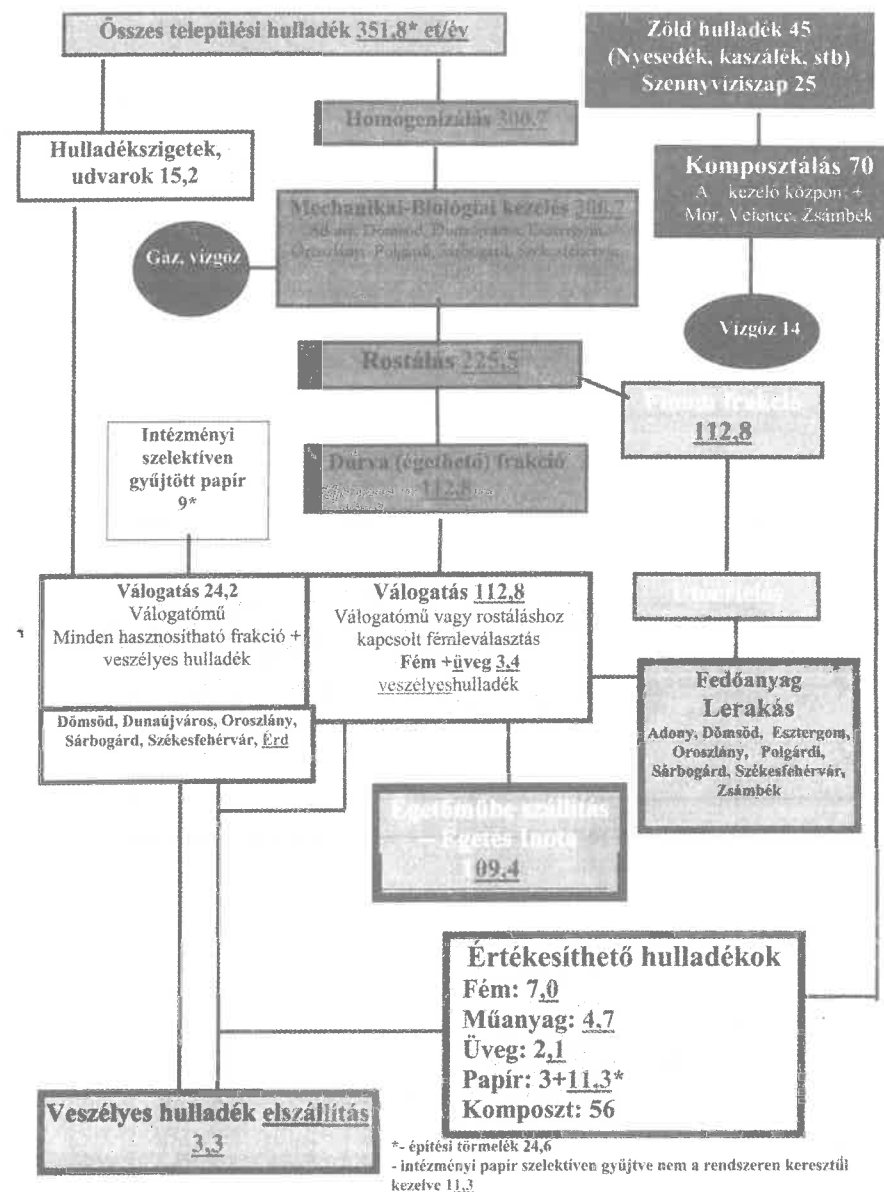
Összes települési hulladék 351,8* et/év

Zöld hulladék 45 (Nyesedék, kaszálék, stb) Szennyvíziszap 25

Homogenizálás 300,7

Hulladékszigetek, udvarok 15,2

Komposztálás 70
A kezelő központ + Mór, Velence, Zsámbék

Mechanikai-Biológiai kezelés 300,7
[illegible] Dömsöd, Dunaújváros, Esztergom, Oroszlány, Polgárdi, Sárbogárd, Székesfehérvár

Gáz, vízgőz

Vízgőz 14

Rostálás 225,5

Finom frakció 112,8

Intézményi szelektíven gyűjtött papír 9*

Durva (éghető) frakció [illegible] 112,8

Válogatás 24,2
Válogatómű
Minden hasznosítható frakció + veszélyes hulladék

Válogatás 112,8
Válogatómű vagy rostáláshoz kapcsolt fémleválasztás
Fém +üveg 3,4
veszélyeshulladék

Utóérlelés

Fedőanyag Lerakás
Adony, Dömsöd, Esztergom, Oroszlány, Polgárdi, Sárbogárd, Székesfehérvár, Zsámbék

Dömsöd, Dunaújváros, Oroszlány, Sárbogárd, Székesfehérvár, Érd

Égetőműbe szállítás – Égetés Inota
09,4

Értékesíthető hulladékok
Fém: 7,0
Műanyag: 4,7
Üveg: 2,1
Papír: 3+11,3*
Komposzt: 56

Veszélyes hulladék elszállítás 3,3

*- építési törmelék 24,6
- intézményi papír szelektíven gyűjtve nem a rendszeren keresztül kezelve 11,3